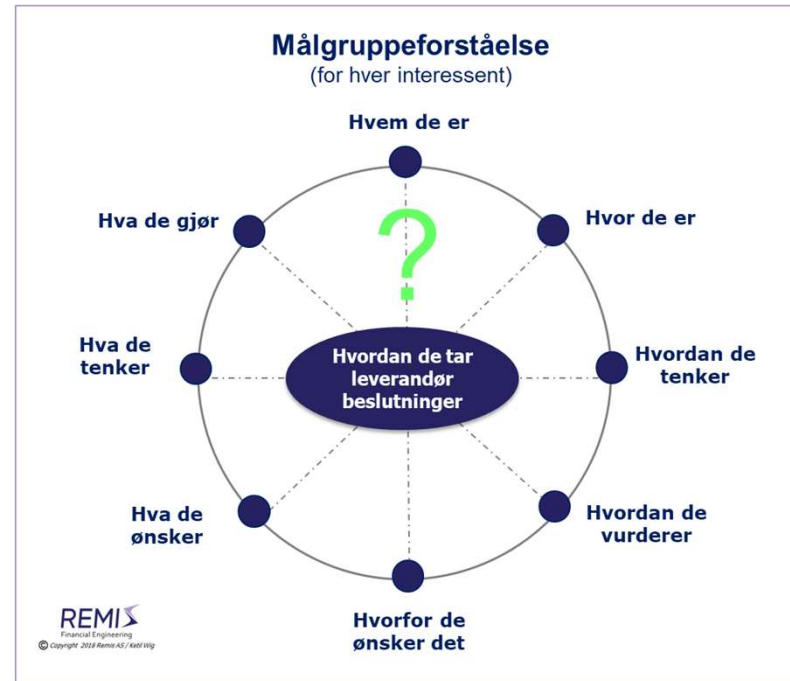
Målgruppeforståelse
(for hver interessent)

Hvem de er

Hvor de er

Hvordan de tenker

Hvordan de vurderer

Hvorfor de ønsker det

Hva de ønsker

Hva de tenker

Hva de gjør

?

Hvordan de tar leverandør beslutninger

REMIS
Financial Engineering
© Copyright 2018 Remis AS / Ketil Wig